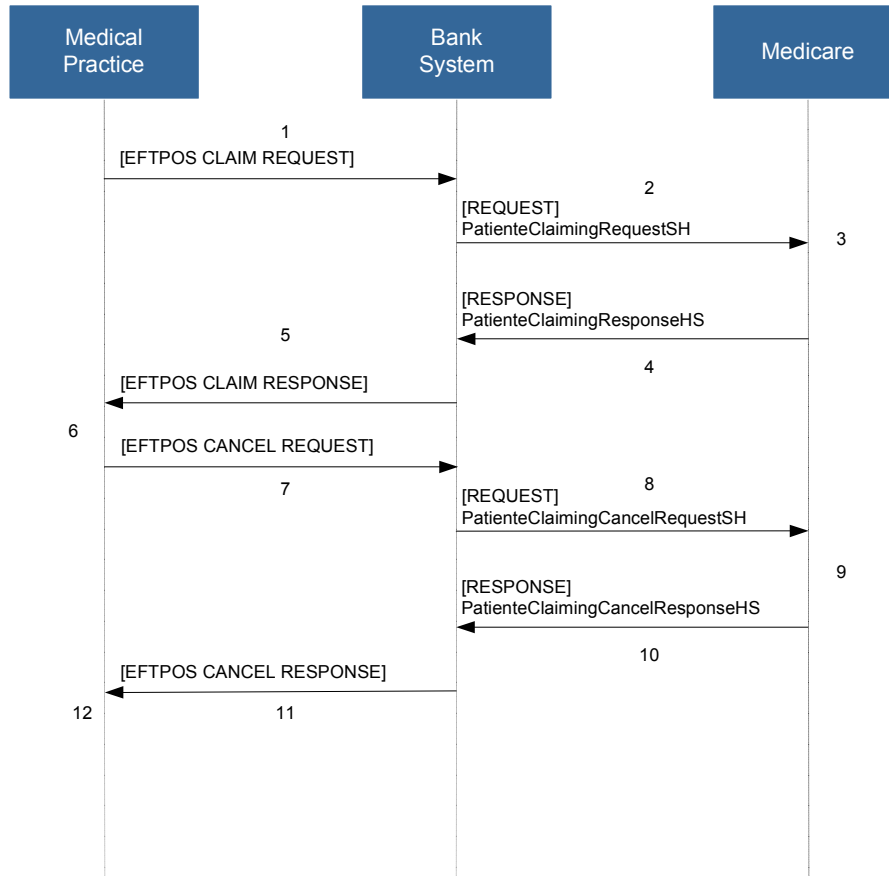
Medical Practice

Bank System

Medicare

1
[EFTPOS CLAIM REQUEST]

2
[REQUEST]
PatienteClaimingRequestSH

3

[RESPONSE]
PatienteClaimingResponseHS

5

4

[EFTPOS CLAIM RESPONSE]

6

[EFTPOS CANCEL REQUEST]

7

8
[REQUEST]
PatienteClaimingCancelRequestSH

9

[RESPONSE]
PatienteClaimingCancelResponseHS

10

[EFTPOS CANCEL RESPONSE]

12

11